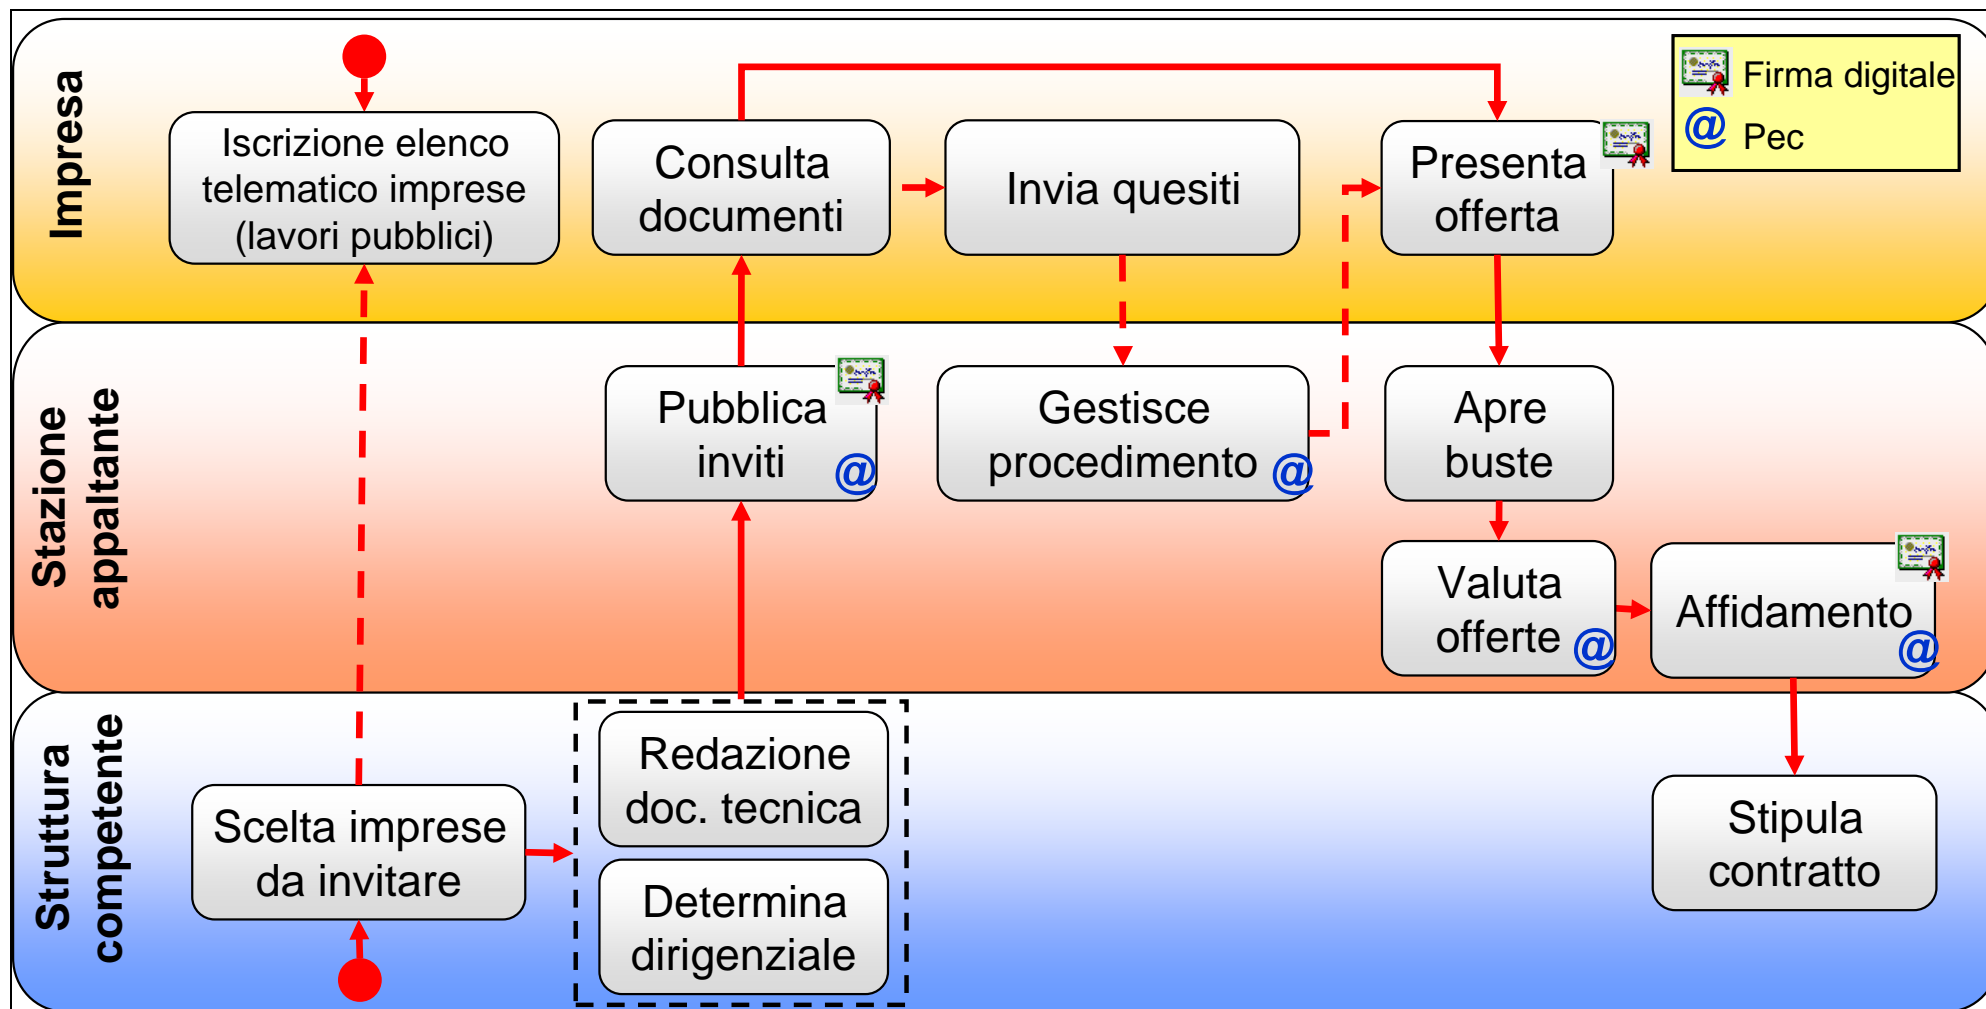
Impresa

Iscrizione elenco telematico imprese (lavori pubblici)

Consulta documenti

Invia quesiti

Presenta offerta

Firma digitale
@ Pec

Stazione appaltante

Pubblica inviti @

Gestisce procedimento @

Apre buste

Valuta offerte @

Affidamento @

Struttura competente

Scelta imprese da invitare

Redazione doc. tecnica

Determina dirigenziale

Stipula contratto